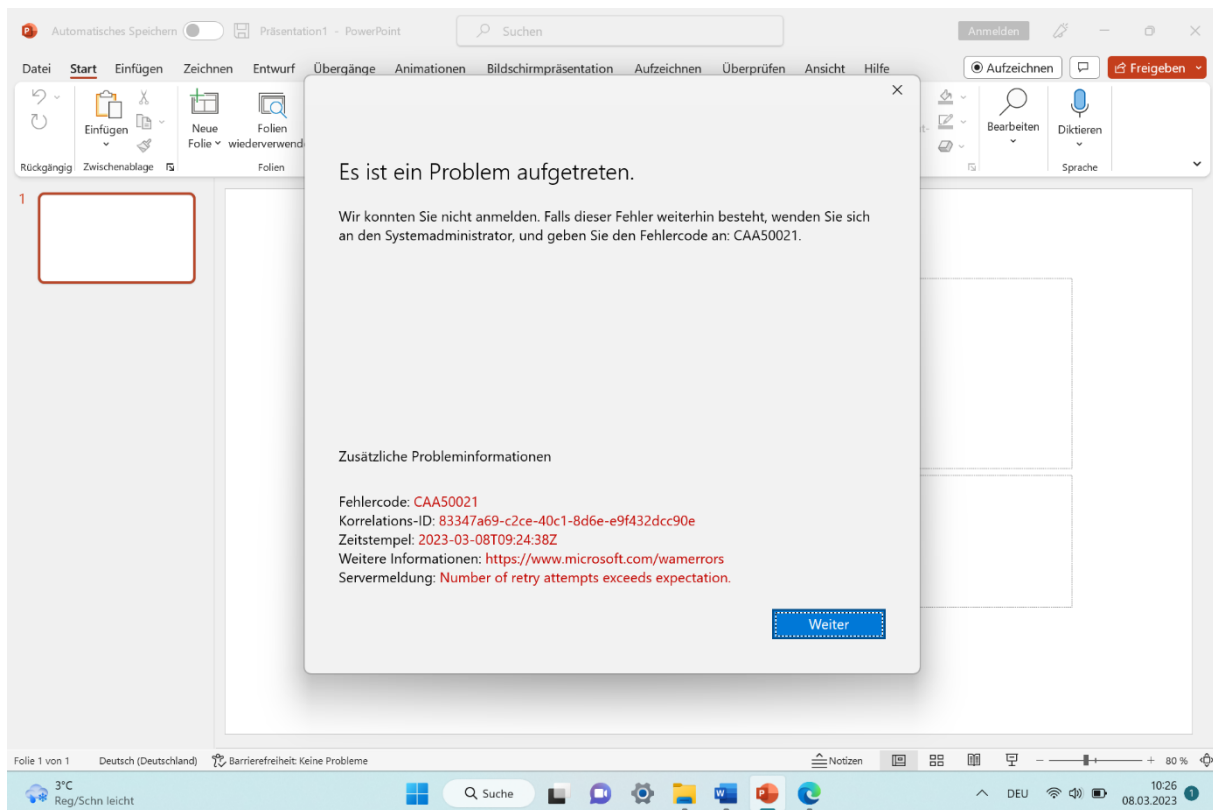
Automatisches Speichern Präsentation1 - PowerPoint Suchen Anmelden

Datei Start Einfügen Zeichnen Entwurf Übergänge Animationen Bildschirmpräsentation Aufzeichnen Überprüfen Ansicht Hilfe Aufzeichnen Freigeben

Rückgängig Einfügen Zwischenablage Neue Folie Folien wiederverwend Folien Bearbeiten Diktieren Sprache

1

Es ist ein Problem aufgetreten.

Wir konnten Sie nicht anmelden. Falls dieser Fehler weiterhin besteht, wenden Sie sich an den Systemadministrator, und geben Sie den Fehlercode an: CAA50021.

Zusätzliche Probleminformationen

Fehlercode: CAA50021
Korrelations-ID: 83347a69-c2ce-40c1-8d6e-e9f432dcc90e
Zeitstempel: 2023-03-08T09:24:38Z
Weitere Informationen: https://www.microsoft.com/wamerrors
Servermeldung: Number of retry attempts exceeds expectation.

Weiter

Folie 1 von 1 Deutsch (Deutschland) Barrierefreiheit: Keine Probleme Notizen 80 %

3°C Reg/Schn leicht Suche DEU 10:26 08.03.2023 1